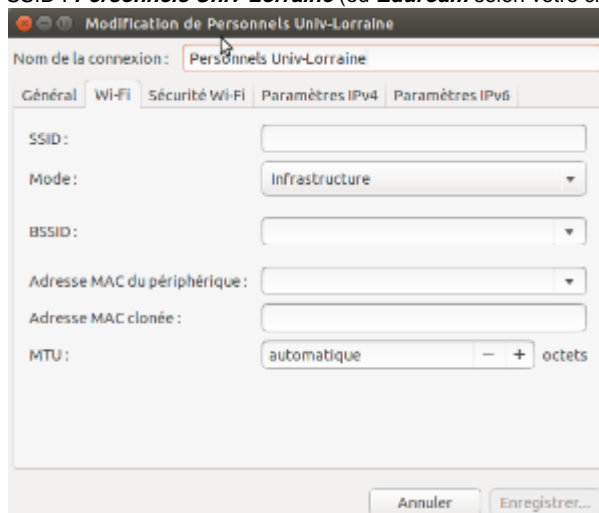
SSID : Personnels Univ-Lorraine (ou Eduroam selon votre c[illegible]

Modification de Personnels Univ-Lorraine

Nom de la connexion : Personnels Univ-Lorraine

Général | Wi-Fi | Sécurité Wi-Fi | Paramètres IPv4 | Paramètres IPv6

SSID :

Mode : Infrastructure

BSSID :

Adresse MAC du périphérique :

Adresse MAC clonée :

MTU : automatique − + octets

Annuler | Enregistrer...